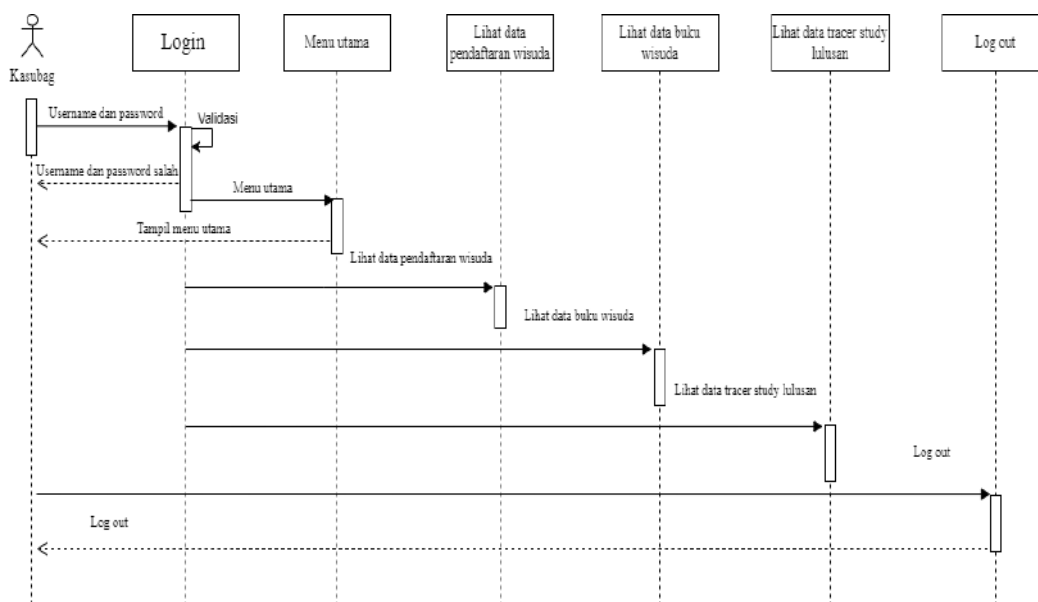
Kasubag

Login

Menu utama

Lihat data pendaftaran wisuda

Lihat data buku wisuda

Lihat data tracer study lulusan

Log out

Username dan password

Validasi

Username dan password salah

Menu utama

Tampil menu utama

Lihat data pendaftaran wisuda

Lihat data buku wisuda

Lihat data tracer study lulusan

Log out

Log out